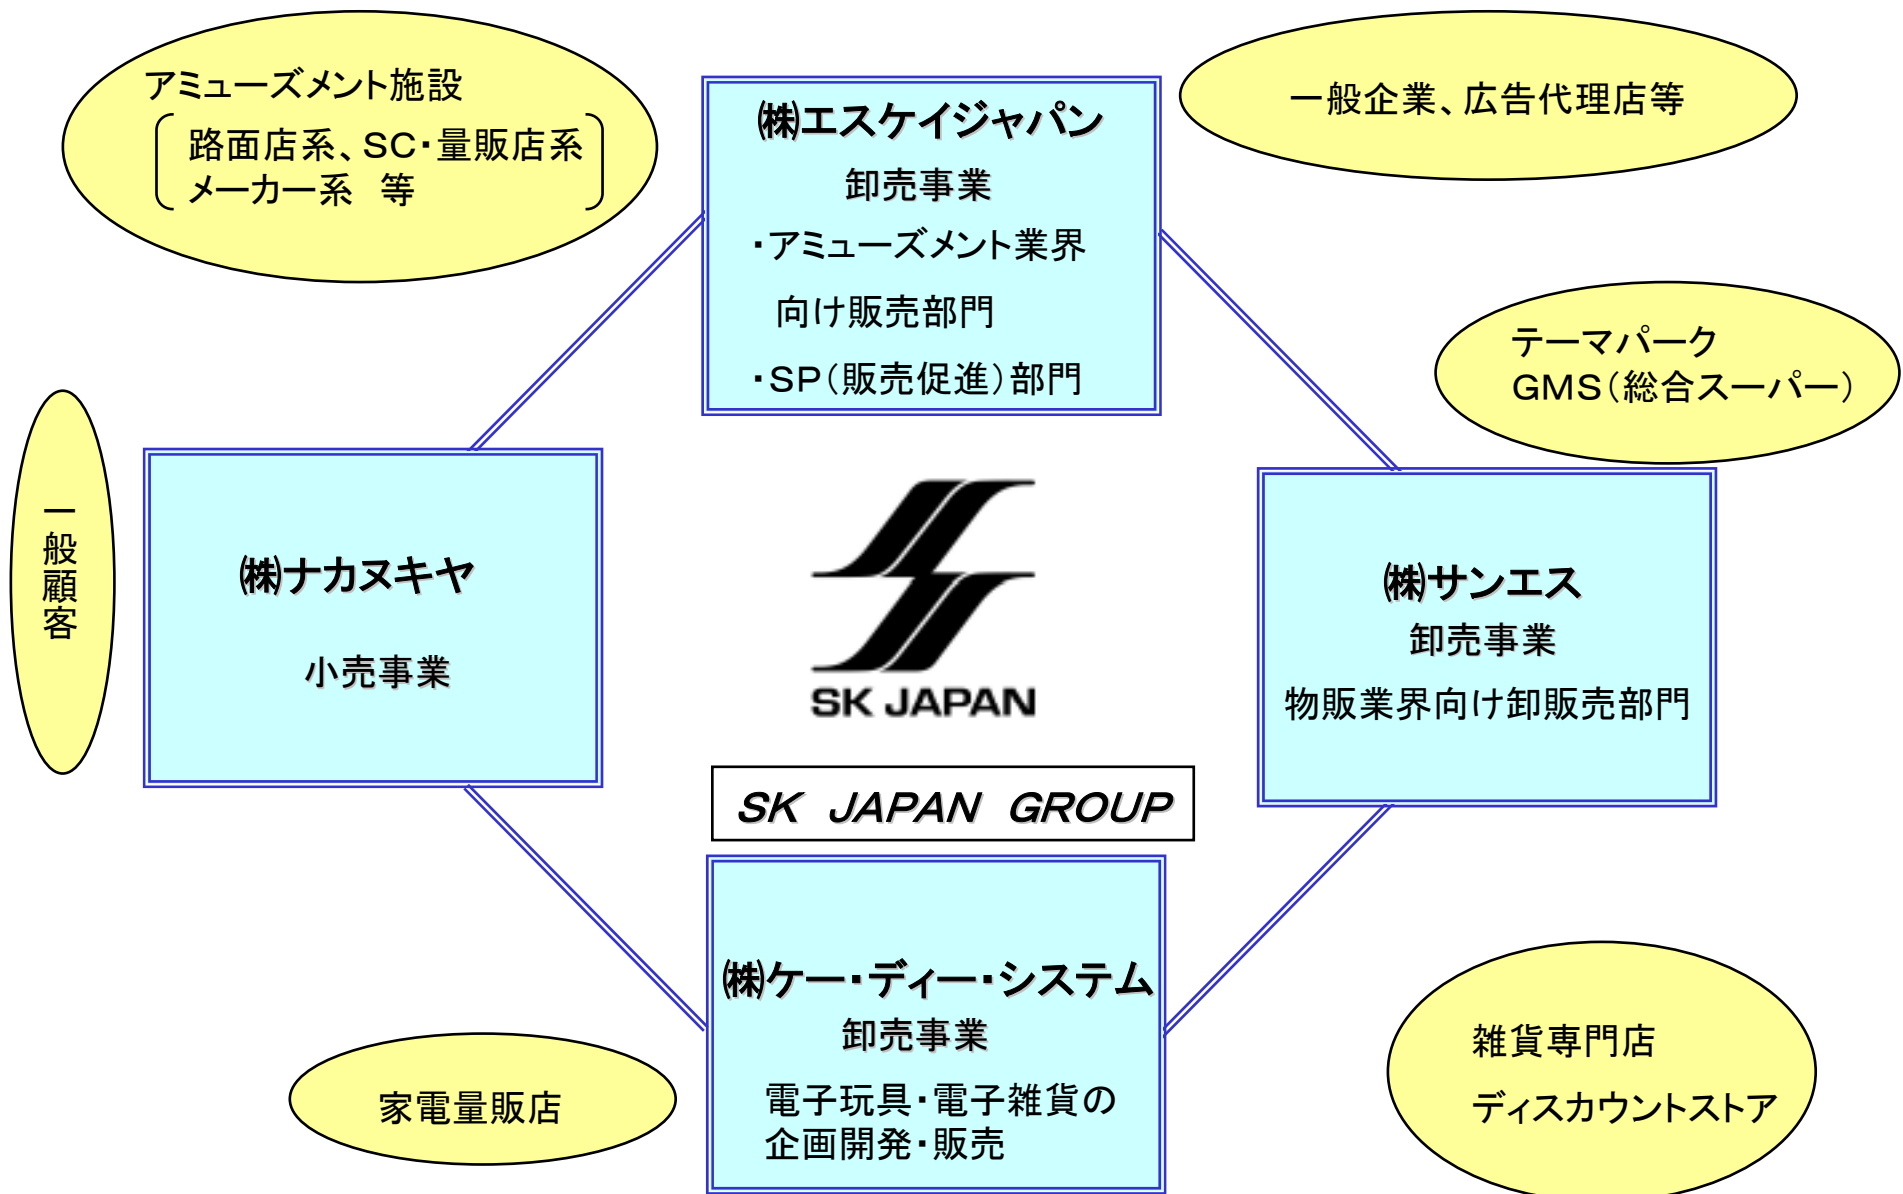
アミューズメント施設
路面店系、SC・量販店系
メーカー系　等

㈱エスケイジャパン
卸売事業
・アミューズメント業界
向け販売部門
・SP（販売促進）部門

一般企業、広告代理店等

テーマパーク
GMS（総合スーパー）

一般顧客

㈱ナカヌキヤ
小売事業

SK JAPAN

SK JAPAN GROUP

㈱サンエス
卸売事業
物販業界向け卸販売部門

㈱ケー・ディー・システム
卸売事業
電子玩具・電子雑貨の
企画開発・販売

家電量販店

雑貨専門店
ディスカウントストア